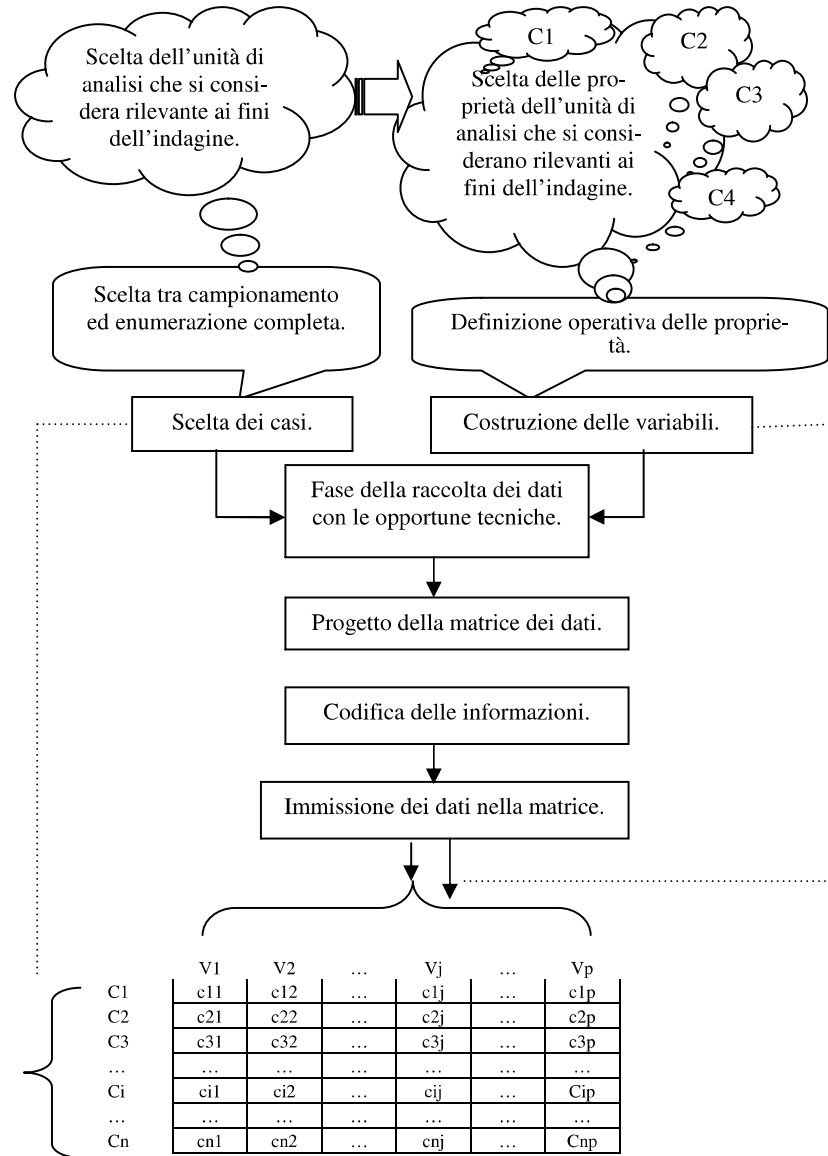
Scelta dell'unità di analisi che si considera rilevante ai fini dell'indagine.

C1

C2

Scelta delle proprietà dell'unità di analisi che si considerano rilevanti ai fini dell'indagine.

C3

C4

Scelta tra campionamento ed enumerazione completa.

Definizione operativa delle proprietà.

Scelta dei casi.

Costruzione delle variabili.

Fase della raccolta dei dati con le opportune tecniche.

Progetto della matrice dei dati.

Codifica delle informazioni.

Immissione dei dati nella matrice.

| | V1 | V2 | … | Vj | … | Vp |
|---|---|---|---|---|---|---|
| C1 | c11 | c12 | … | c1j | … | c1p |
| C2 | c21 | c22 | … | c2j | … | c2p |
| C3 | c31 | c32 | … | c3j | … | c3p |
| … | … | … | … | … | … | … |
| Ci | ci1 | ci2 | … | cij | … | Cip |
| … | … | … | … | … | … | … |
| Cn | cn1 | cn2 | … | cnj | … | Cnp |